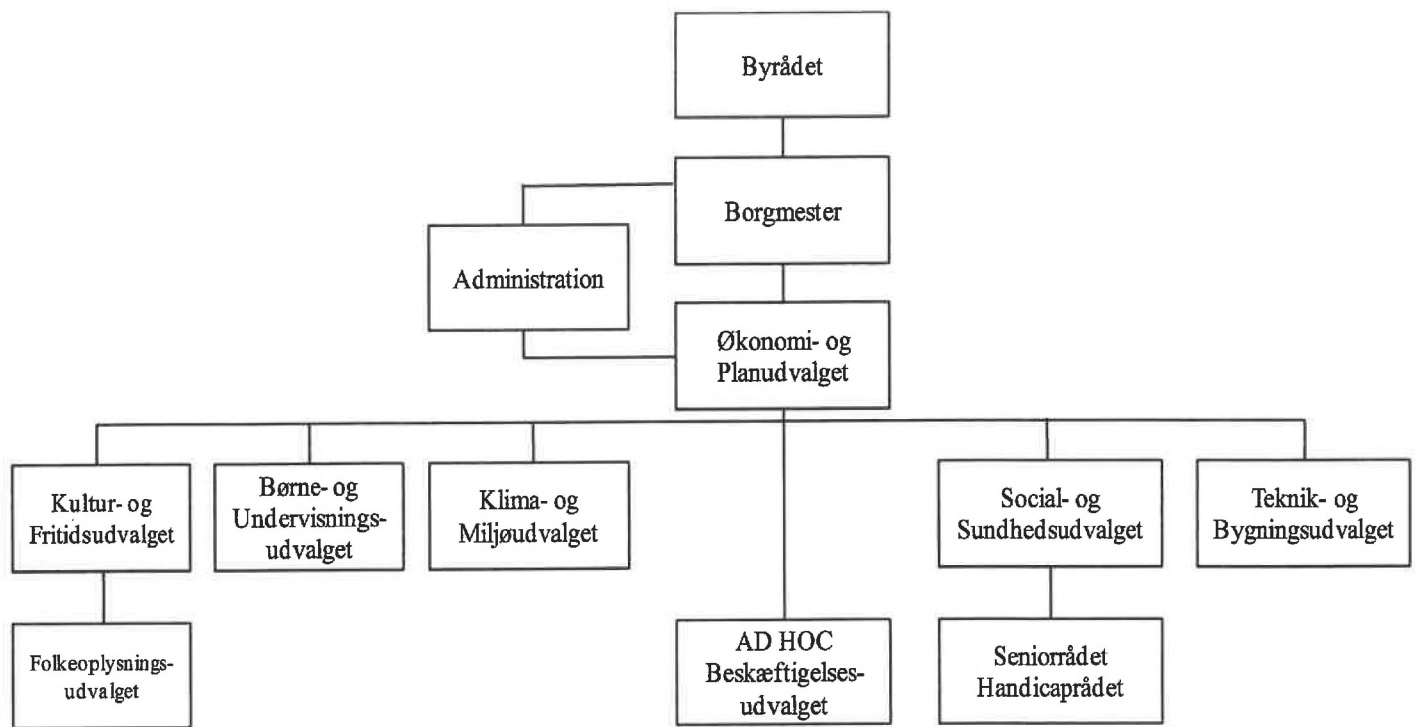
Byrådet

Borgmester

Administration

Økonomi- og Planudvalget

Kultur- og Fritidsudvalget

Børne- og Undervisningsudvalget

Klima- og Miljøudvalget

Social- og Sundhedsudvalget

Teknik- og Bygningsudvalget

Folkeoplysningsudvalget

AD HOC Beskæftigelsesudvalget

Seniorrådet Handicaprådet